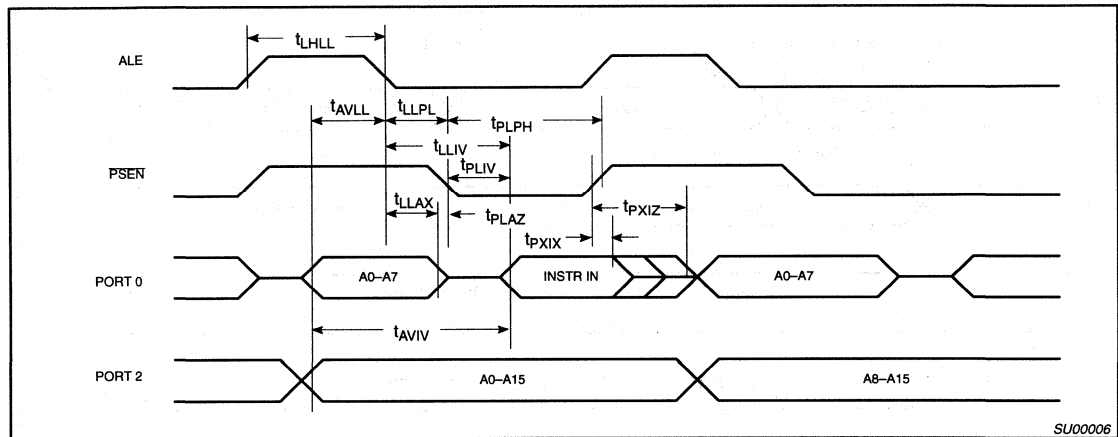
ALE

$t_{LHLL}$

$t_{AVLL}$

$t_{LLPL}$

$t_{PLPH}$

$t_{LLIV}$

$t_{PLIV}$

$\overline{PSEN}$

$t_{LLAX}$

$t_{PLAZ}$

$t_{PXIZ}$

$t_{PXIX}$

PORT 0

A0–A7

INSTR IN

A0–A7

$t_{AVIV}$

PORT 2

A0–A15

A8–A15

SU00006